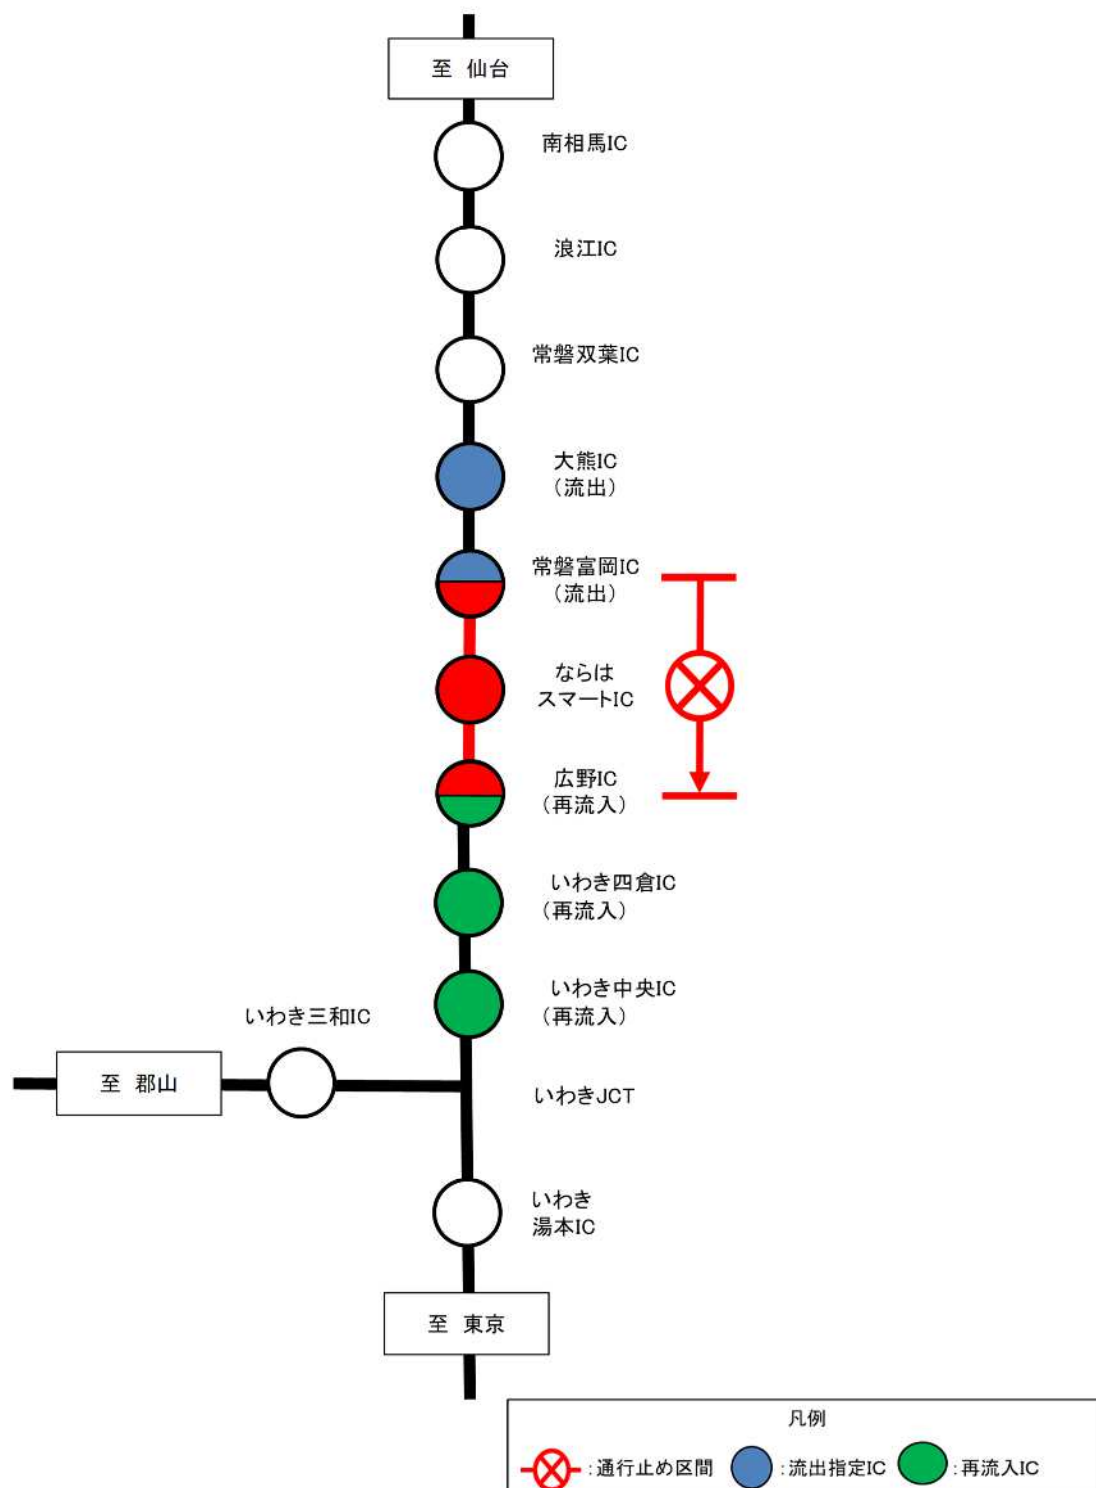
至 仙台

南相馬IC

浪江IC

常磐双葉IC

大熊IC
（流出）

常磐富岡IC
（流出）

ならは
スマートIC

広野IC
（再流入）

いわき四倉IC
（再流入）

いわき中央IC
（再流入）

いわき三和IC

至 郡山

いわきJCT

いわき
湯本IC

至 東京

凡例

:通行止め区間 :流出指定IC :再流入IC